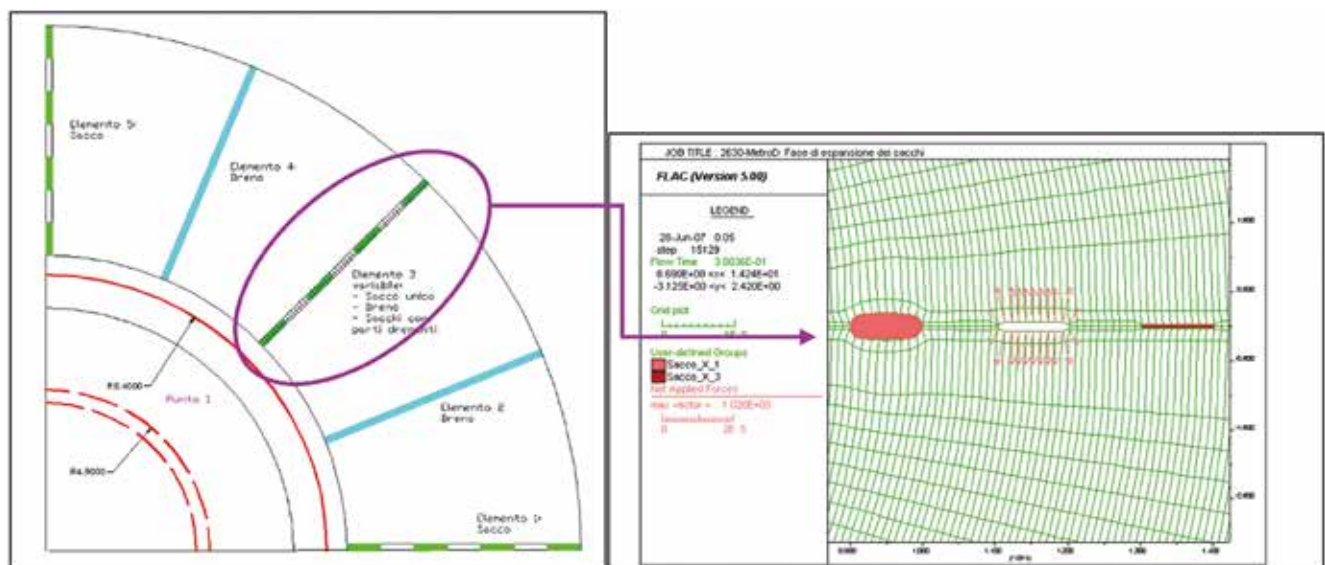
Elemento 5: Secco

Elemento 4: Dreno

Elemento 3 variabile: - Secco unico - Dreno - Secchi con parti drenanti

R6.4000

Punto 1

R4.9000

Elemento 2 Dreno

Elemento 1: Secco

JOB TITLE : 2630-MetroD: Fase di espansione dei sacchi

FLAC (Version 5.00)

LEGEND

26-Jun-07 0:05
step 15129
Flow Time 3.0036E-01
6.698E+00 <x< 1.424E+01
-3.125E+00 <y< 2.420E+00

Grid plot

0 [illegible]

User-defined Groups
Secco_X_1
Secco_X_3
Net Applied Forces
max vector = 1.026E+03

0 2E 5

1.000
0.600
0.200
-0.200
-0.600
-1.000
-1.400

0.800 1.000 1.100 1.200 1.300 1.400